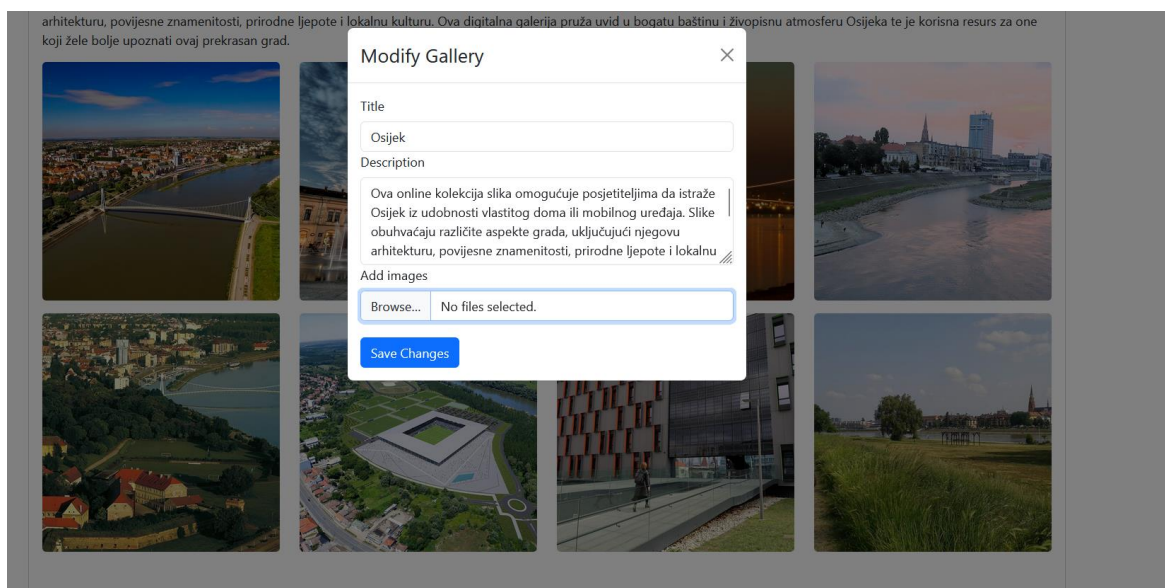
arhitekturu, povijesne znamenitosti, prirodne ljepote i lokalnu kulturu. Ova digitalna galerija pruža uvid u bogatu baštinu i živopisnu atmosferu Osijeka te je korisna resurs za one koji žele bolje upoznati ovaj prekrasan grad.

Modify Gallery

×

Title

Osijek

Description

Ova online kolekcija slika omogućuje posjetiteljima da istraže Osijek iz udobnosti vlastitog doma ili mobilnog uređaja. Slike obuhvaćaju različite aspekte grada, uključujući njegovu arhitekturu, povijesne znamenitosti, prirodne ljepote i lokalnu

Add images

Browse... No files selected.

Save Changes